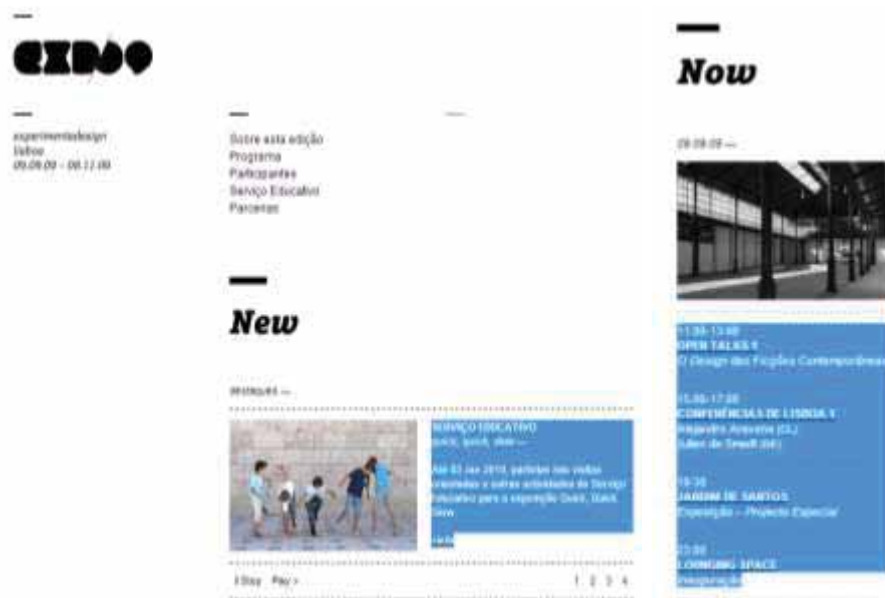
EXD09

experimentadesign
lisboa
09.09.09 — 08.11.09

Sobre esta edição
Programa
Participantes
Serviço Educativo
Parceiros

New

destaques —

SERVIÇO EDUCATIVO
quick, quick, slow —

Até 03 Jan 2010, partindo das visitas orientadas e outras actividades do Serviço Educativo para a exposição Quick, Quick, Slow

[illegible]

‹ Stop Play ›

1 2 3 4

Now

09.09.09 —

11:00-13:00
OPEN TALKS II
O Design das Ficções Contemporâneas

15:00-17:00
CONFERÊNCIAS DE LISBOA II
Alejandro Aravena (CL)
Julien de Smedt (BE)

19:30
JARDIM DE SANTOS
Exposição – Projecto Especial

23:00
LOUNGING SPACE
Inauguração